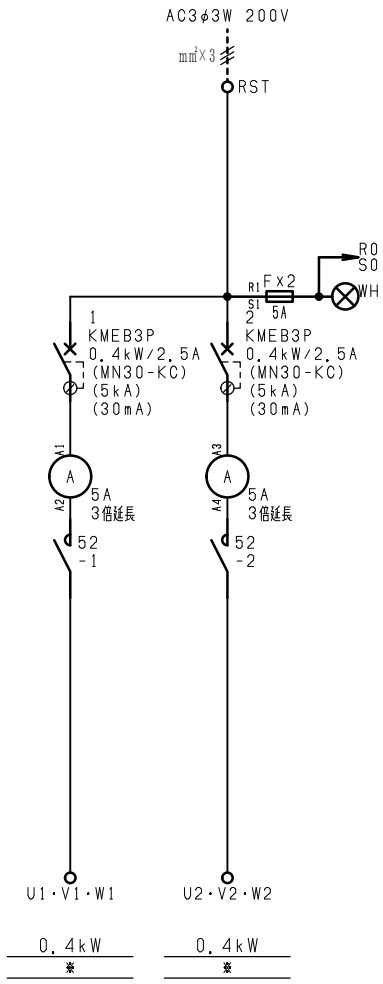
AC3$\phi$3W 200V

mm$^2$×3

RST

R0
S0

R1 F×2
S1 5A

WH

1
KMEB3P
0.4kW/2.5A
(MN30-KC)
(5kA)
(30mA)

2
KMEB3P
0.4kW/2.5A
(MN30-KC)
(5kA)
(30mA)

A1
A
A2
5A
3倍延長

A3
A
A4
5A
3倍延長

52
-1

52
-2

U1・V1・W1

U2・V2・W2

0.4kW
※

0.4kW
※